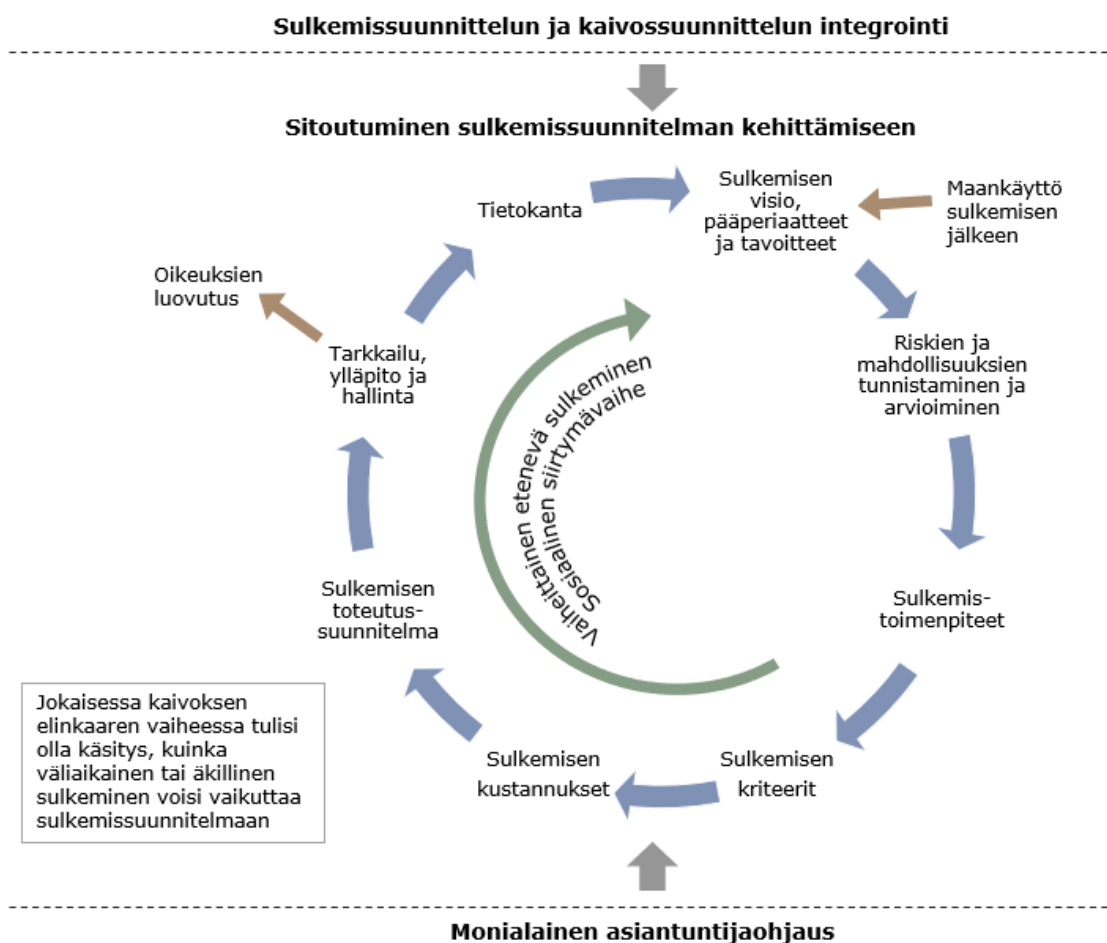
Sulkemissuunnittelun ja kaivossuunnittelun integrointi

Sitoutuminen sulkemissuunnitelman kehittämiseen

Tietokanta

Sulkemisen visio, pääperiaatteet ja tavoitteet

Maankäyttö sulkemisen jälkeen

Riskien ja mahdollisuuksien tunnistaminen ja arvioiminen

Sulkemistoimenpiteet

Sulkemisen kriteerit

Sulkemisen kustannukset

Sulkemisen toteutussuunnitelma

Tarkkailu, ylläpito ja hallinta

Oikeuksien luovutus

Vaiheittainen etenevä sulkeminen

Sosiaalinen siirtymävaihe

Jokaisessa kaivoksen elinkaaren vaiheessa tulisi olla käsitys, kuinka väliaikainen tai äkillinen sulkeminen voisi vaikuttaa sulkemissuunnitelmaan

Monialainen asiantuntijaohjaus